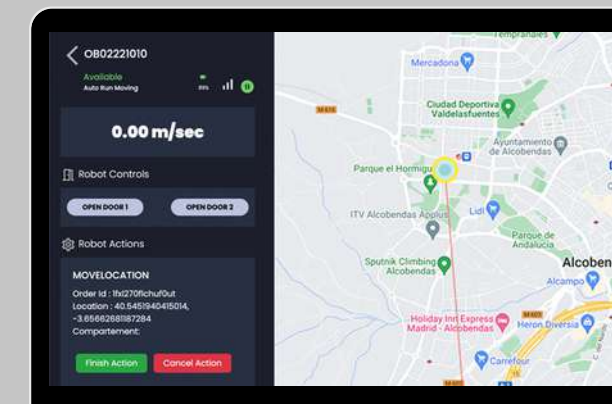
OB02221010

Available
Auto Run Moving

0.00 m/sec

Robot Controls

OPEN DOOR 1
OPEN DOOR 2

Robot Actions

MOVELOCATION

Order Id : 1fxl270flchuf0ut
Location : 40.5451940415014, -3.65662681187284
Compartement:

Finish Action
Cancel Action

Mercadona
Ciudad Deportiva Valdelasfuentes
Ayuntamiento de Alcobendas
Parque el Hormigo
ITV Alcobendas Applus
Lidl
Parque de Andalucía
Sputnik Climbing Alcobendas
Alcobendas
Alcampo
Holiday Inn Express Madrid - Alcobendas
Heron Diversia
Carrefour
M-616
M-603